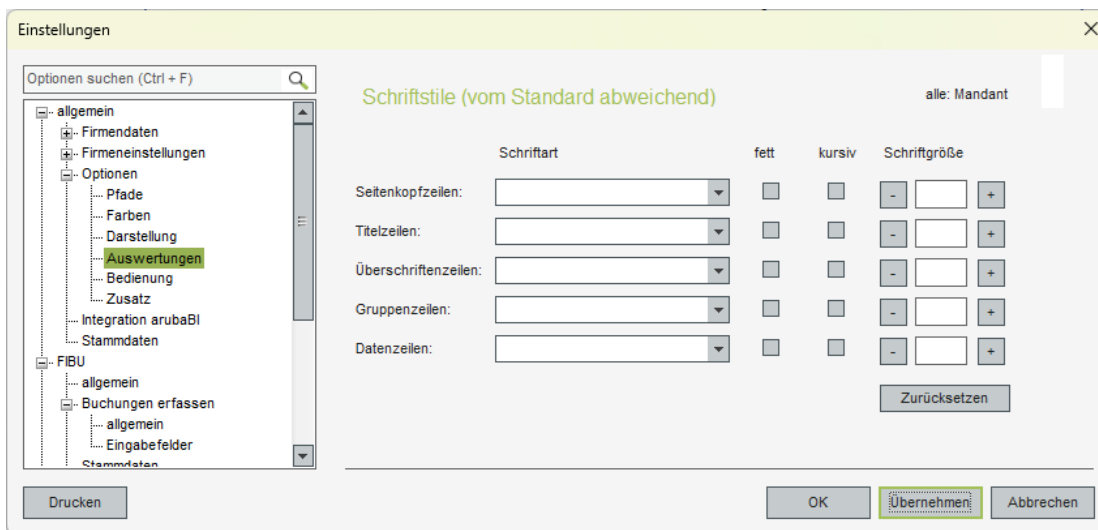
Einstellungen

Optionen suchen (Ctrl + F)

allgemein
Firmendaten
Firmeneinstellungen
Optionen
Pfade
Farben
Darstellung
Auswertungen
Bedienung
Zusatz
Integration arubaBI
Stammdaten
FIBU
allgemein
Buchungen erfassen
allgemein
Eingabefelder
Stammdaten

Schriftstile (vom Standard abweichend)

alle: Mandant

| | Schriftart | fett | kursiv | Schriftgröße |
|---|---|---|---|---|
| Seitenkopfzeilen: | | | | - + |
| Titelzeilen: | | | | - + |
| Überschriftenzeilen: | | | | - + |
| Gruppenzeilen: | | | | - + |
| Datenzeilen: | | | | - + |

Zurücksetzen

Drucken

OK

Übernehmen

Abbrechen